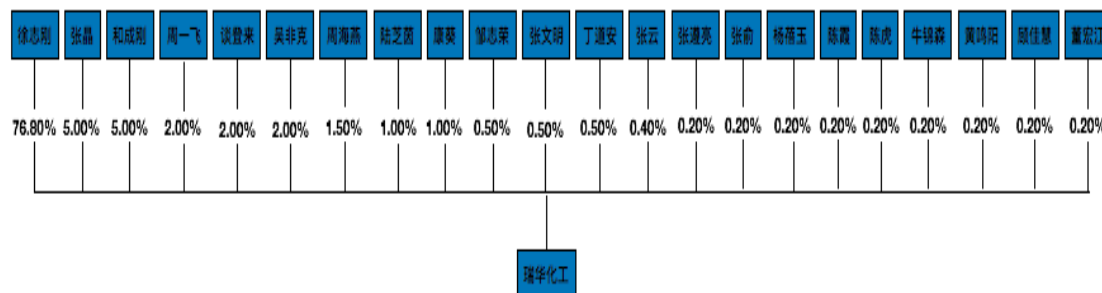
徐志刚 张晶 和成刚 周一飞 谈登来 吴非克 周海燕 陆芝茵 康葵 邹志荣 张文明 丁道安 张云 张道亮 张俞 杨蓓玉 陈霞 陈虎 牛锦森 黄鸿阳 顾佳慧 董宏江

76.80% 5.00% 5.00% 2.00% 2.00% 2.00% 1.50% 1.00% 1.00% 0.50% 0.50% 0.50% 0.40% 0.20% 0.20% 0.20% 0.20% 0.20% 0.20% 0.20% 0.20% 0.20%

瑞华化工